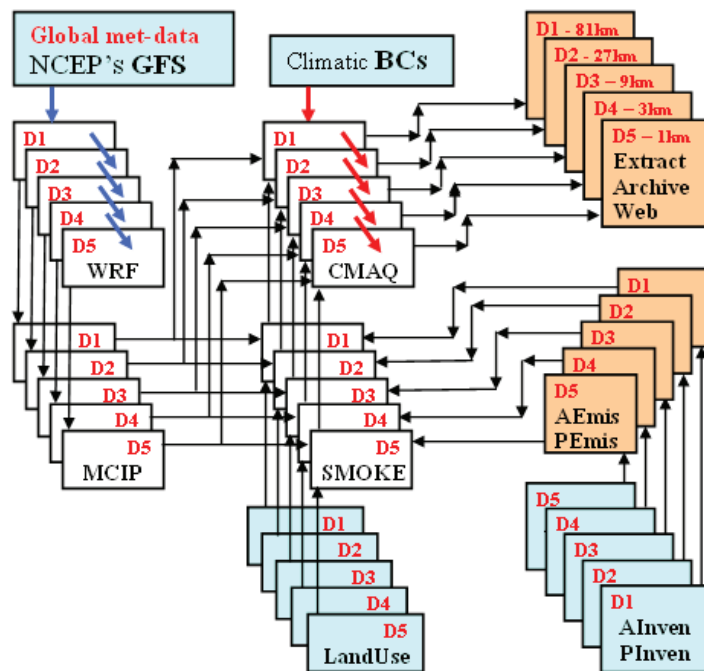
Global met-data
NCEP's GFS

Climatic BCs

D1 - 81km
D2 - 27km
D3 - 9km
D4 - 3km
D5 - 1km
Extract
Archive
Web

D1
D2
D3
D4
D5
WRF

D1
D2
D3
D4
D5
CMAQ

D1
D2
D3
D4
D5
MCIP

D1
D2
D3
D4
D5
SMOKE

D1
D2
D3
D4
D5
AEmis
PEmis

D1
D2
D3
D4
D5
LandUse

D5
D4
D3
D2
D1
AInven
PInven